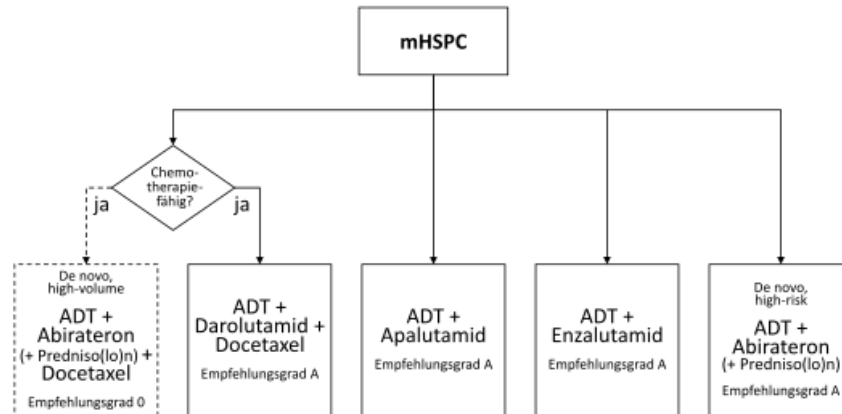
mHSPC

Chemotherapiefähig?

ja

ja

De novo, high-volume

ADT + Abirateron (+ Predniso(lo)n) + Docetaxel

Empfehlungsgrad 0

ADT + Darolutamid + Docetaxel

Empfehlungsgrad A

ADT + Apalutamid

Empfehlungsgrad A

ADT + Enzalutamid

Empfehlungsgrad A

De novo, high-risk

ADT + Abirateron (+ Predniso(lo)n)

Empfehlungsgrad A